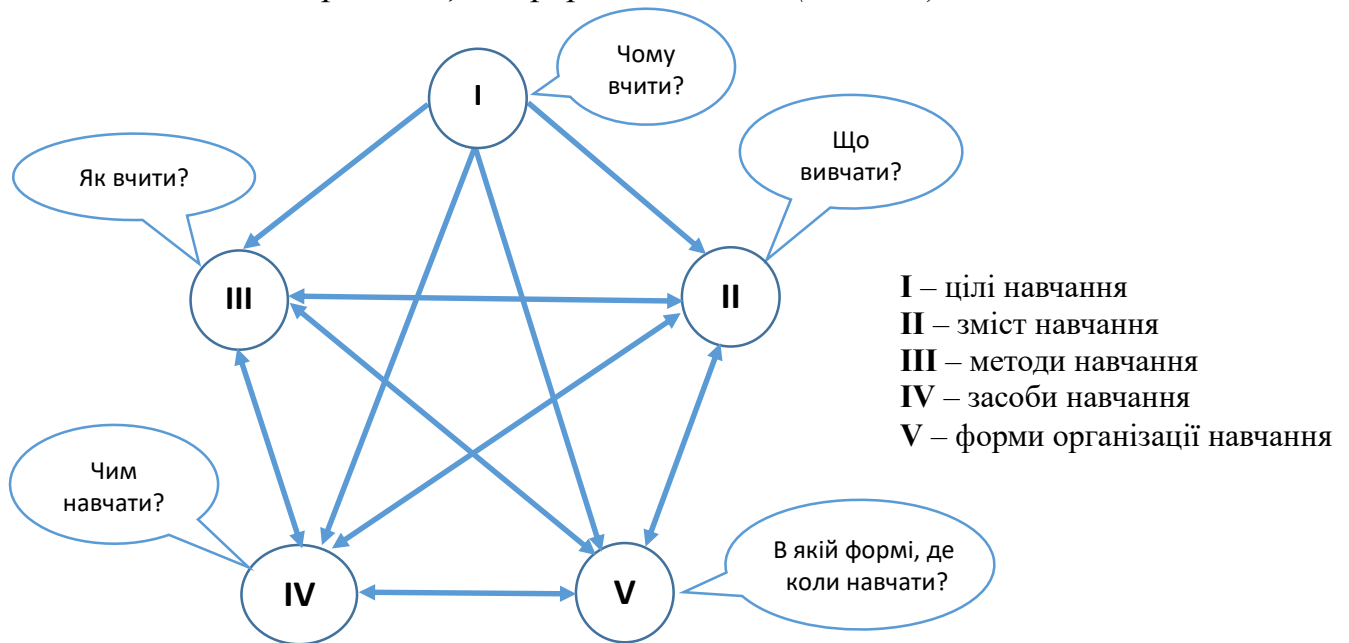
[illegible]

I

Чому вчити?

Як вчити?

Що вивчати?

III

II

I – цілі навчання
II – зміст навчання
III – методи навчання
IV – засоби навчання
V – форми організації навчання

Чим навчати?

В якій формі, де коли навчати?

IV

V